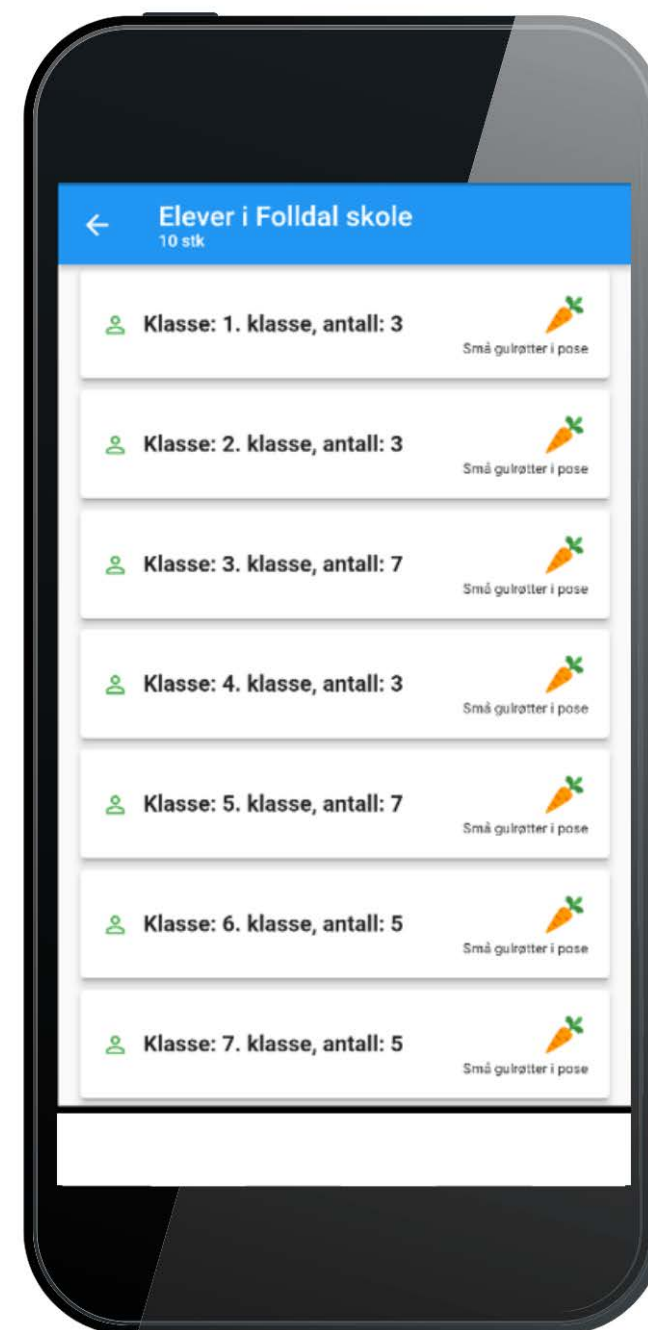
Elever i Folldal skole
10 stk

Klasse: 1. klasse, antall: 3
Små gulrøtter i pose

Klasse: 2. klasse, antall: 3
Små gulrøtter i pose

Klasse: 3. klasse, antall: 7
Små gulrøtter i pose

Klasse: 4. klasse, antall: 3
Små gulrøtter i pose

Klasse: 5. klasse, antall: 7
Små gulrøtter i pose

Klasse: 6. klasse, antall: 5
Små gulrøtter i pose

Klasse: 7. klasse, antall: 5
Små gulrøtter i pose